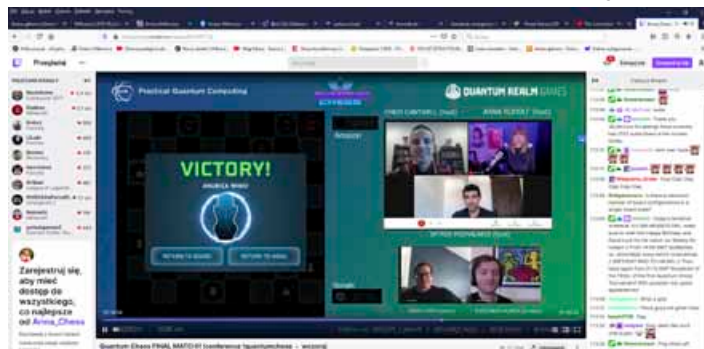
Przeglądaj

Practical Quantum Computing

QUANTUM REALM GAMES

VICTORY!

RETURN TO BOARD

RETURN TO MENU

Zarejestruj się, aby mieć dostęp do wszystkiego, co najlepsze od Anna_Chess

Quantum Chess FINAL MATCH! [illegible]

Zarejestruj się

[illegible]